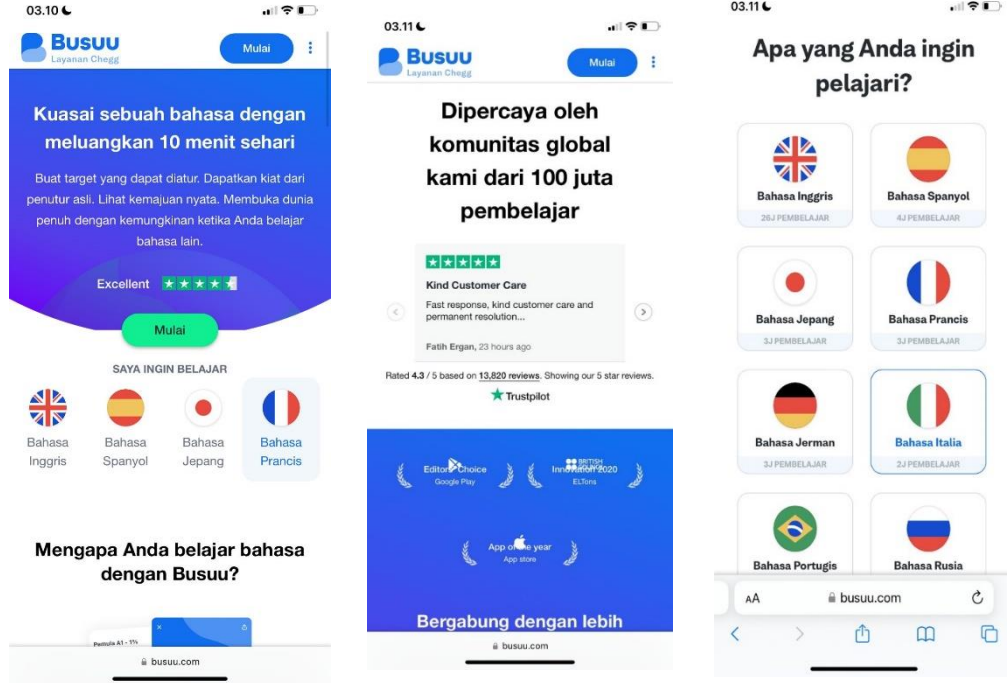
03.10

Busuu
Layanan Chegg

Mulai

Kuasai sebuah bahasa dengan meluangkan 10 menit sehari

Buat target yang dapat diatur. Dapatkan kiat dari penutur asli. Lihat kemajuan nyata. Membuka dunia penuh dengan kemungkinan ketika Anda belajar bahasa lain.

Excellent

Mulai

SAYA INGIN BELAJAR

Bahasa Inggris
Bahasa Spanyol
Bahasa Jepang
Bahasa Prancis

Mengapa Anda belajar bahasa dengan Busuu?

Pemula A1 - 1%

busuu.com

03.11

Busuu
Layanan Chegg

Mulai

Dipercaya oleh komunitas global kami dari 100 juta pembelajar

Kind Customer Care
Fast response, kind customer care and permanent resolution...

Fatih Ergan, 23 hours ago

Rated 4.3 / 5 based on 13,820 reviews. Showing our 5 star reviews.

Trustpilot

Editor's Choice
Google Play

BRITISH COUNCIL
Innovation 2020
ELTons

App of the year
App store

Bergabung dengan lebih

busuu.com

03.11

Apa yang Anda ingin pelajari?

Bahasa Inggris
26J PEMBELAJAR

Bahasa Spanyol
4J PEMBELAJAR

Bahasa Jepang
3J PEMBELAJAR

Bahasa Prancis
3J PEMBELAJAR

Bahasa Jerman
3J PEMBELAJAR

Bahasa Italia
2J PEMBELAJAR

Bahasa Portugis

Bahasa Rusia

AA
busuu.com